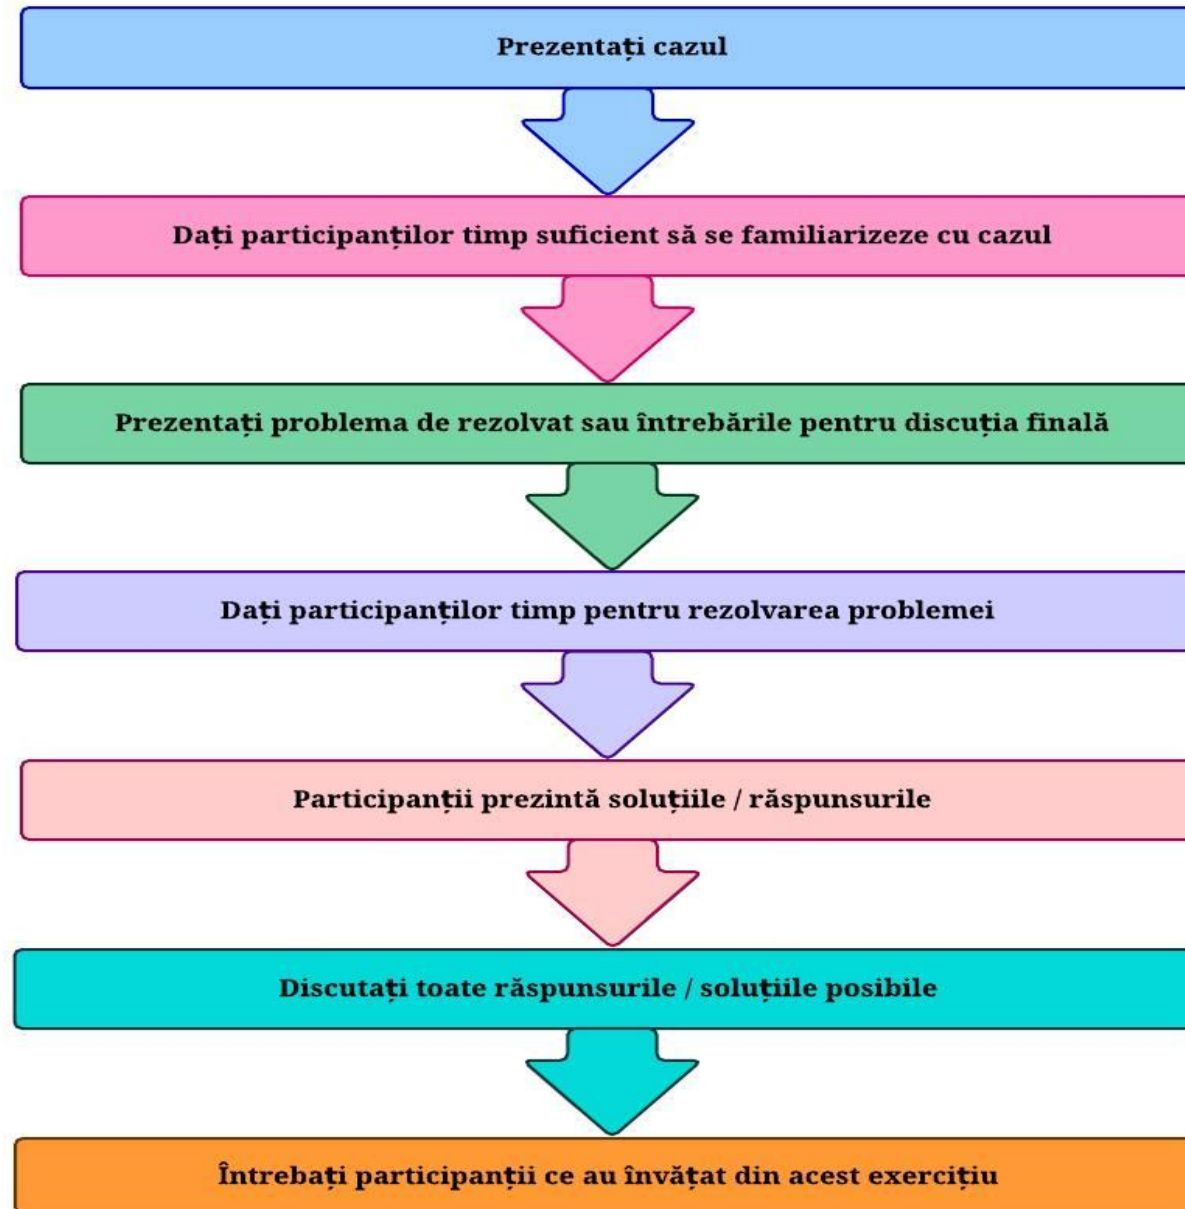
Prezentați cazul

Dați participanților timp suficient să se familiarizeze cu cazul

Prezentați problema de rezolvat sau întrebările pentru discuția finală

Dați participanților timp pentru rezolvarea problemei

Participanții prezintă soluțiile / răspunsurile

Discutați toate răspunsurile / soluțiile posibile

Întrebați participanții ce au învățat din acest exercițiu